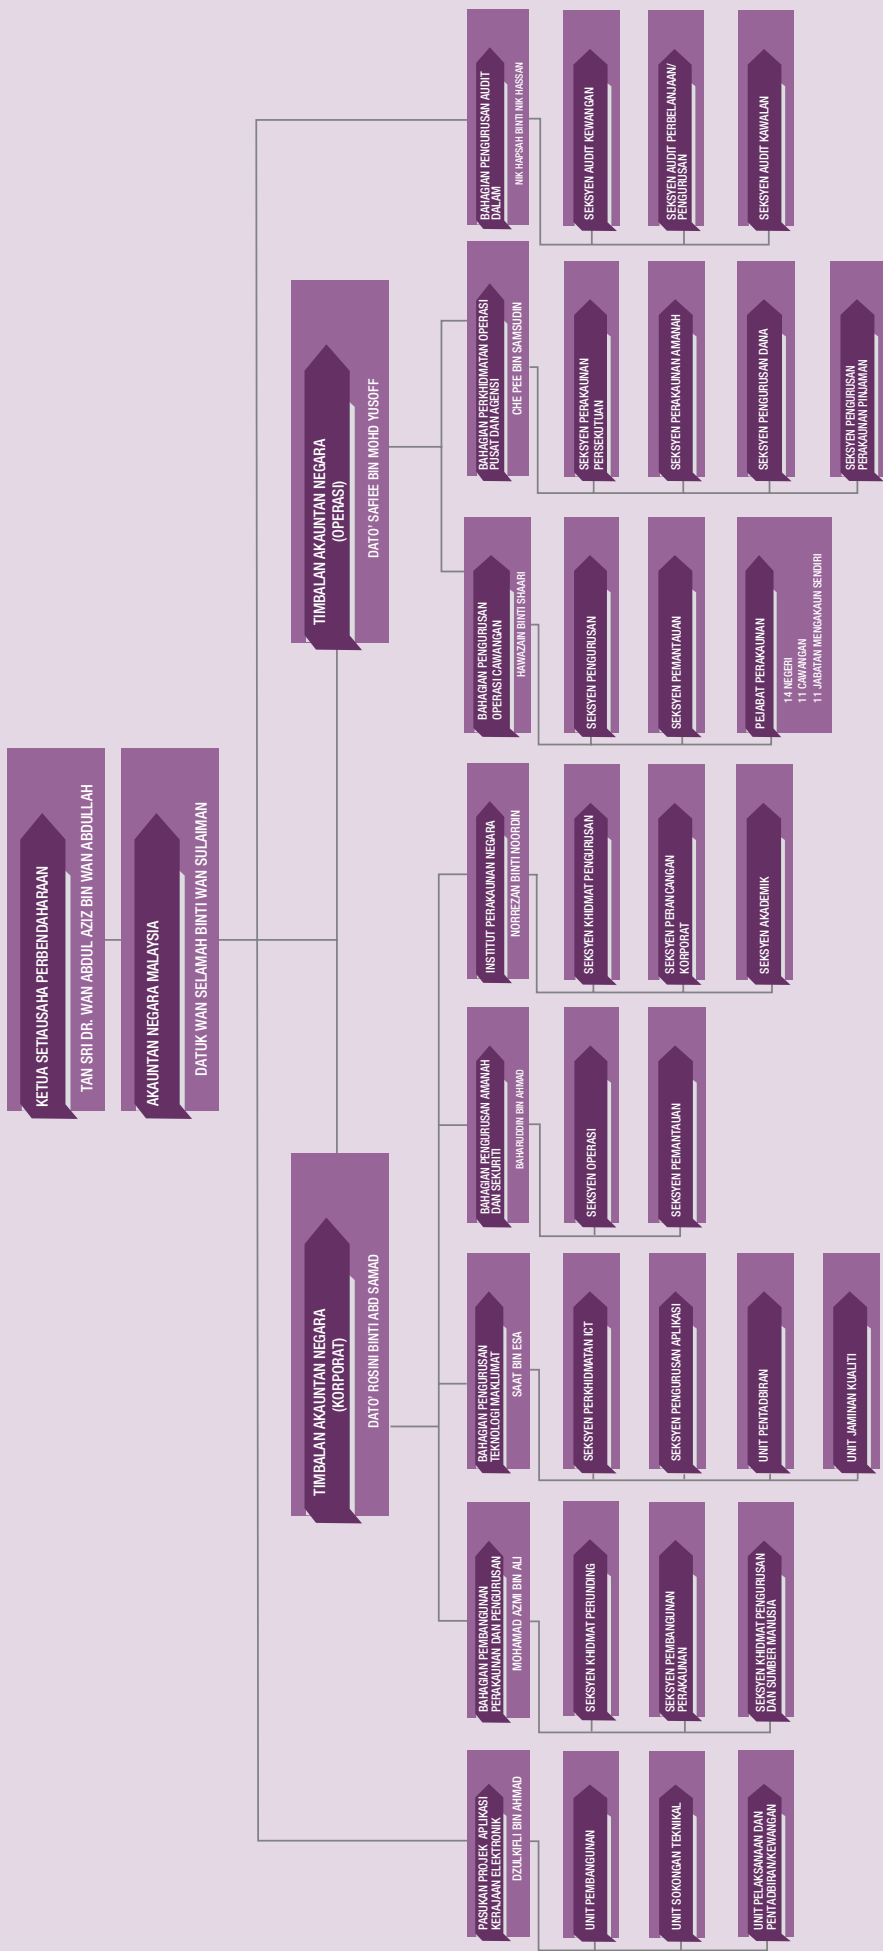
KETUA SETIAUSAHA PERBENDAHARAAN
TAN SRI DR. WAN ABDUL AZIZ BIN WAN ABDULLAH

AKAUNTAN NEGARA MALAYSIA
DATUK WAN SELAMAH BINTI WAN SULAIMAN

TIMBALAN AKAUNTAN NEGARA (OPERASI)
DATO' SAFIEE BIN MOHD YUSOFF

TIMBALAN AKAUNTAN NEGARA (KORPORAT)
DATO' ROSINI BINTI ABD SAMAD

BAHAGIAN PENGURUSAN AUDIT DALAM
NIK HAPSAH BINTI NIK HASSAN

SEKSYEN AUDIT KEWANGAN

SEKSYEN AUDIT PERBELANJAAN/ PENGURUSAN

SEKSYEN AUDIT KAWALAN

BAHAGIAN PERKHIDMATAN OPERASI PUSAT DAN AGENSI
CHE PEE BIN SAMSUDIN

SEKSYEN PERAKAUNAN PERSEKUTUAN

SEKSYEN PERAKAUNAN AMANAH

SEKSYEN PENGURUSAN DANA

SEKSYEN PENGURUSAN PERAKAUNAN PINJAMAN

BAHAGIAN PENGURUSAN OPERASI CAWANGAN
HAWAZAIN BINTI SHAARI

SEKSYEN PENGURUSAN

SEKSYEN PEMANTAUAN

PEJABAT PERAKAUNAN
14 NEGERI
11 CAWANGAN
11 JABATAN MENGAKAUN SENDIRI

INSTITUT PERAKAUNAN NEGARA
NORREZAN BINTI NOORDIN

SEKSYEN KHIDMAT PENGURUSAN

SEKSYEN PERANCANGAN KORPORAT

SEKSYEN AKADEMIK

BAHAGIAN PENGURUSAN AMANAH DAN SEKURITI
BAHARUDDIN BIN AHMAD

SEKSYEN OPERASI

SEKSYEN PEMANTAUAN

BAHAGIAN PENGURUSAN TEKNOLOGI MAKLUMAT
SAAT BIN ESA

SEKSYEN PERKHIDMATAN ICT

SEKSYEN PENGURUSAN APLIKASI

UNIT PENTADBIRAN

UNIT JAMINAN KUALITI

BAHAGIAN PEMBANGUNAN PERAKAUNAN DAN PENGURUSAN
MOHAMAD AZMI BIN ALI

SEKSYEN KHIDMAT PERUNDING

SEKSYEN PEMBANGUNAN PERAKAUNAN

SEKSYEN KHIDMAT PENGURUSAN DAN SUMBER MANUSIA

PASUKAN PROJEK APLIKASI KERAJAAN ELEKTRONIK
DZULKIFLI BIN AHMAD

UNIT PEMBANGUNAN

UNIT SOKONGAN TEKNIKAL

UNIT PELAKSANAAN DAN PENTADBIRAN KEWANGAN